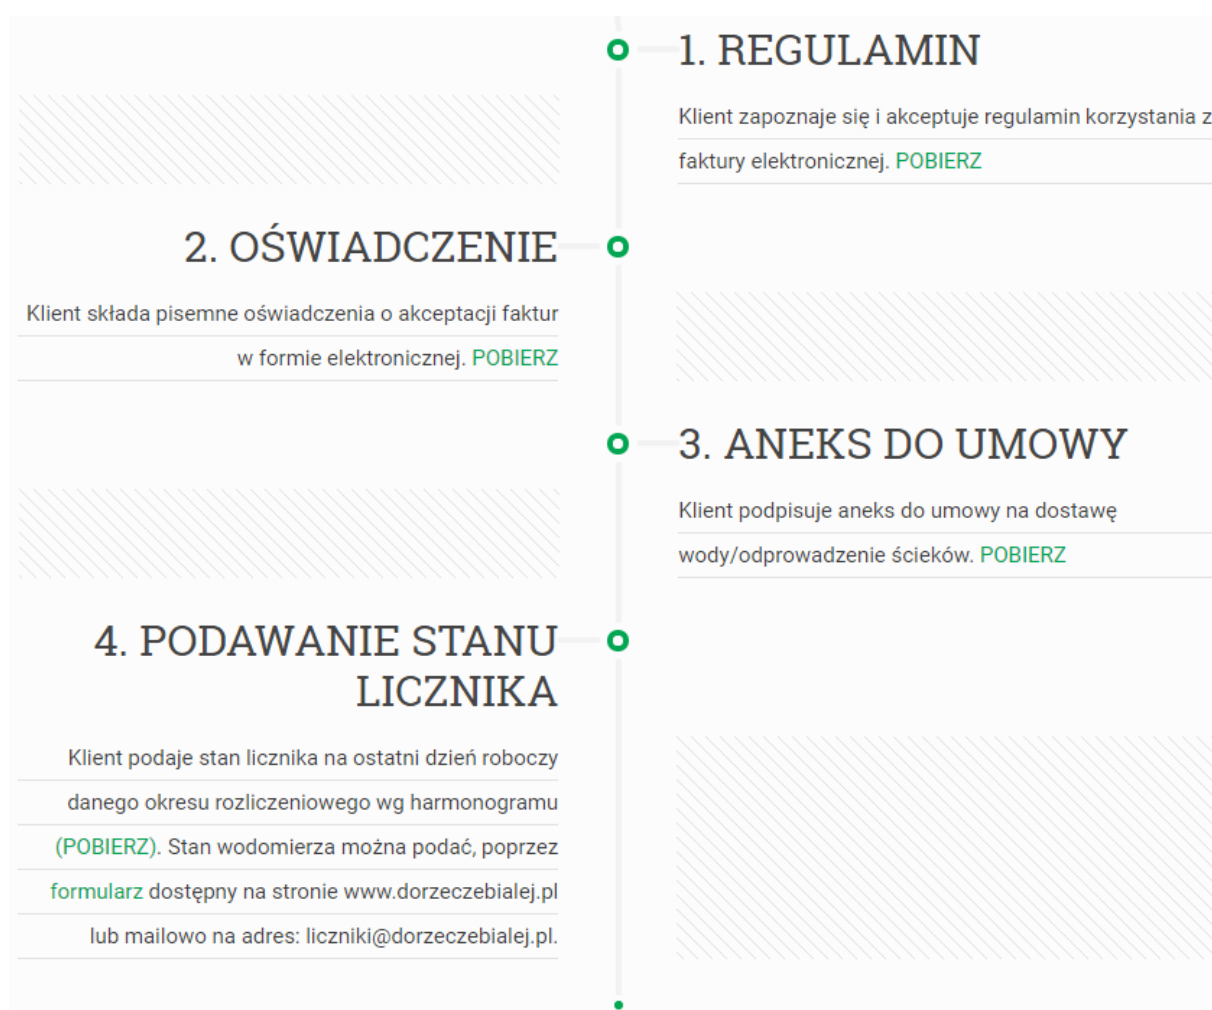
1. REGULAMIN

Klient zapoznaje się i akceptuje regulamin korzystania z faktury elektronicznej. POBIERZ

2. OŚWIADCZENIE

Klient składa pisemne oświadczenia o akceptacji faktur w formie elektronicznej. POBIERZ

3. ANEKS DO UMOWY

Klient podpisuje aneks do umowy na dostawę wody/odprowadzenie ścieków. POBIERZ

4. PODAWANIE STANU LICZNIKA

Klient podaje stan licznika na ostatni dzień roboczy danego okresu rozliczeniowego wg harmonogramu (POBIERZ). Stan wodomierza można podać, poprzez formularz dostępny na stronie www.dorzeczebialej.pl lub mailowo na adres: liczniki@dorzeczebialej.pl.